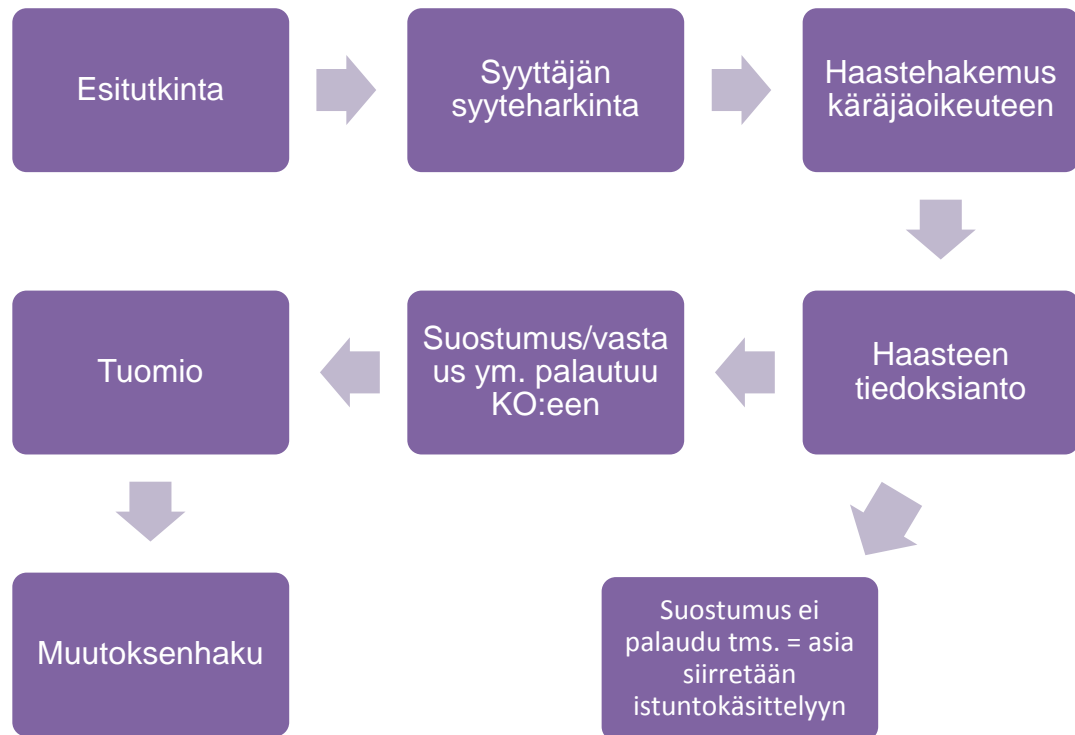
Esitutkinta

Syyttäjän syyteharkinta

Haastehakemus käräjäoikeuteen

Haasteen tiedoksianto

Suostumus/vastaus ym. palautuu KO:een

Tuomio

Muutoksenhaku

Suostumus ei palaudu tms. = asia siirretään istuntokäsittelyyn